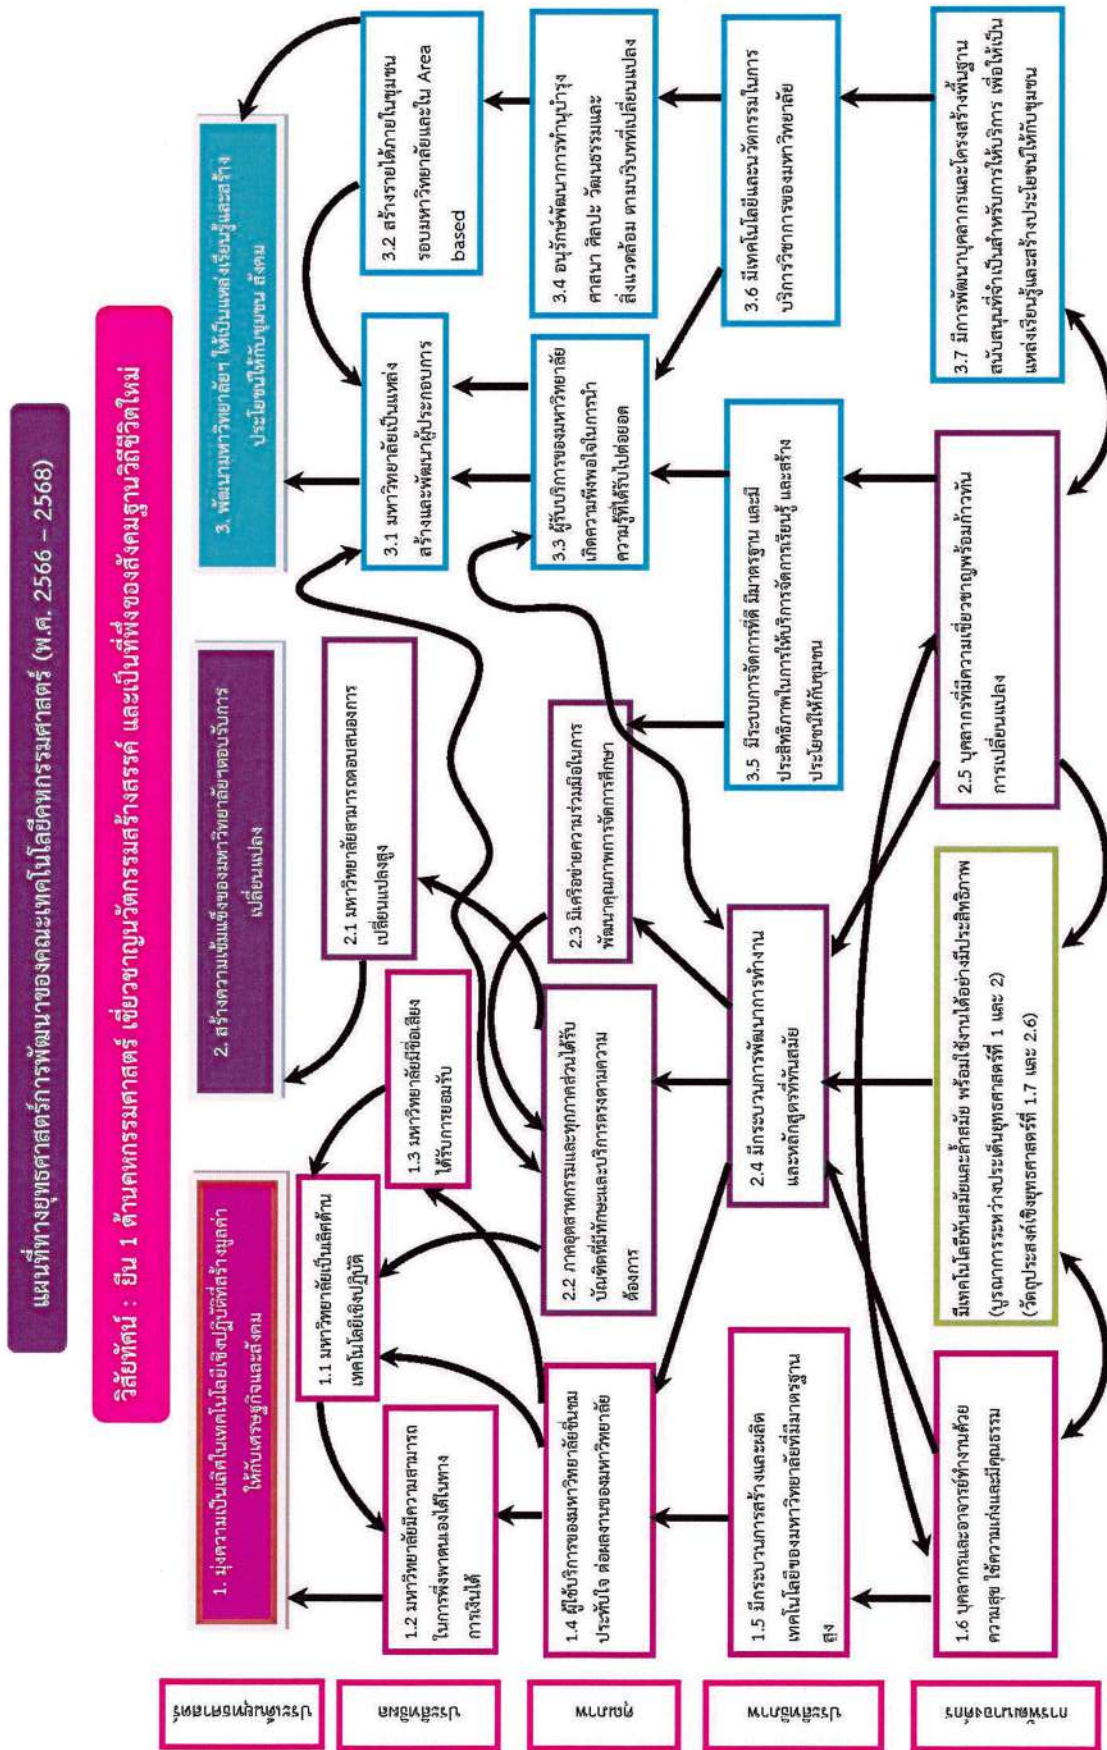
แผนที่ทางยุทธศาสตร์การพัฒนาของคณะเทคโนโลยีคหกรรมศาสตร์ (พ.ศ. 2566 – 2568)

วิสัยทัศน์ : ยืน 1 ด้านคหกรรมศาสตร์ เชี่ยวชาญนวัตกรรมสร้างสรรค์ และเป็นที่พึ่งของสังคมฐานวิถีชีวิตใหม่

ประสิทธิผลตามพันธกิจ

ประสิทธิผล

คุณภาพ

ประสิทธิภาพ

การพัฒนาองค์กร

1. มุ่งความเป็นเลิศในเทคโนโลยีเชิงปฏิบัติที่สร้างมูลค่าให้กับเศรษฐกิจและสังคม

2. สร้างความเข้มแข็งของมหาวิทยาลัยตอบรับการเปลี่ยนแปลง

3. พัฒนามหาวิทยาลัยฯ ให้เป็นแหล่งเรียนรู้และสร้างประโยชน์ให้กับชุมชน สังคม

1.2 มหาวิทยาลัยมีความสามารถในการพึ่งพาตนเองได้ในทางการเงินได้

1.1 มหาวิทยาลัยเป็นเลิศด้านเทคโนโลยีเชิงปฏิบัติ

1.3 มหาวิทยาลัยมีชื่อเสียงได้รับการยอมรับ

2.1 มหาวิทยาลัยสามารถตอบสนองการเปลี่ยนแปลงสูง

3.1 มหาวิทยาลัยเป็นแหล่งสร้างและพัฒนาผู้ประกอบการ

3.2 สร้างรายได้ภายในชุมชนรอบมหาวิทยาลัยและใน Area based

1.4 ผู้ใช้บริการของมหาวิทยาลัยชื่นชม ประทับใจ ต่อผลงานของมหาวิทยาลัย

2.2 ภาคอุตสาหกรรมและทุกภาคส่วนได้รับบัณฑิตที่มีทักษะและบริการตรงตามความต้องการ

2.3 มีเครือข่ายความร่วมมือในการพัฒนาคุณภาพการจัดการศึกษา

3.3 ผู้รับบริการของมหาวิทยาลัยเกิดความพึงพอใจในการนำความรู้ที่ได้รับไปต่อยอด

3.4 อนุรักษ์พัฒนาการทำนุบำรุงศาสนา ศิลปะ วัฒนธรรมและสิ่งแวดล้อม ตามบริบทที่เปลี่ยนแปลง

1.5 มีกระบวนการสร้างและผลิตเทคโนโลยีของมหาวิทยาลัยที่มีมาตรฐานสูง

2.4 มีกระบวนการพัฒนาการทำงานและหลักสูตรที่ทันสมัย

3.5 มีระบบการจัดการที่ดี มีมาตรฐาน และมีประสิทธิภาพในการให้บริการจัดการเรียนรู้ และสร้างประโยชน์ให้กับชุมชน

3.6 มีเทคโนโลยีและนวัตกรรมในการบริการวิชาการของมหาวิทยาลัย

1.6 บุคลากรและอาจารย์ทำงานด้วยความสุข ใช้ความเก่งและมีคุณธรรม

มีเทคโนโลยีทันสมัยและล้ำสมัย พร้อมใช้งานได้อย่างมีประสิทธิภาพ (บูรณาการระหว่างประเด็นยุทธศาสตร์ที่ 1 และ 2) (วัตถุประสงค์เชิงยุทธศาสตร์ที่ 1.7 และ 2.6)

2.5 บุคลากรที่มีความเชี่ยวชาญพร้อมก้าวทันการเปลี่ยนแปลง

3.7 มีการพัฒนาบุคลากรและโครงสร้างพื้นฐานสนับสนุนที่จำเป็นสำหรับการให้บริการ เพื่อให้เป็นแหล่งเรียนรู้และสร้างประโยชน์ให้กับชุมชน